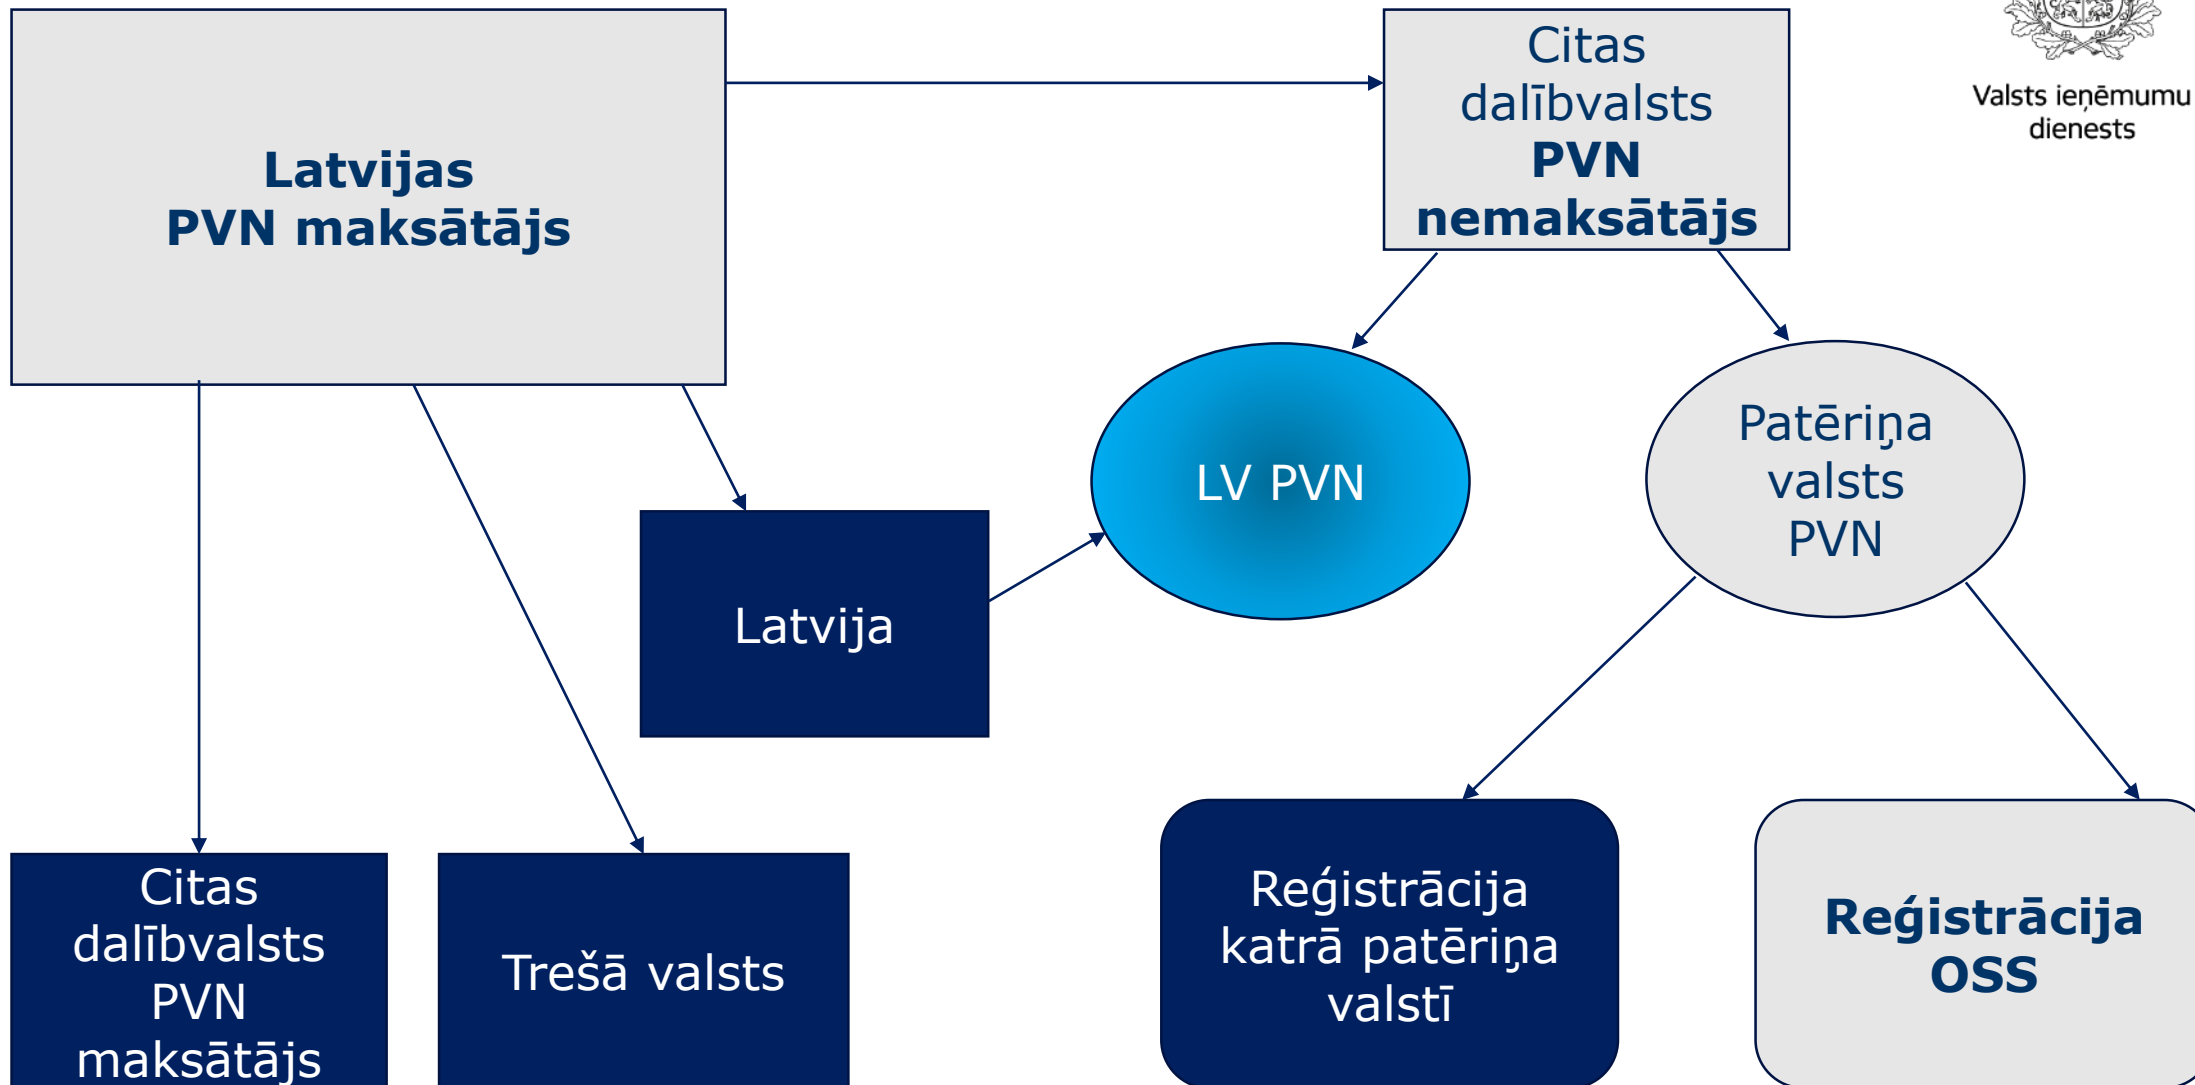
Latvijas PVN maksātājs

Citas dalībvalsts PVN nemaksātājs

Valsts ieņēmumu dienests

LV PVN

Patēriņa valsts PVN

Latvija

Citas dalībvalsts PVN maksātājs

Trešā valsts

Reģistrācija katrā patēriņa valstī

Reģistrācija OSS